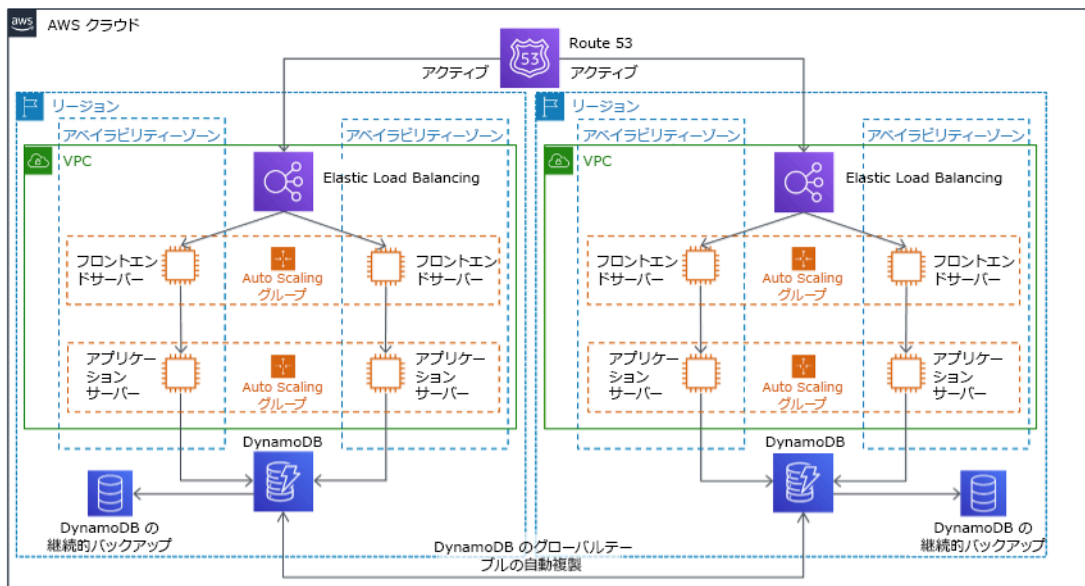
aws

AWS クラウド

53

Route 53

アクティブ

アクティブ

リージョン

アベイラビリティーゾーン

アベイラビリティーゾーン

VPC

Elastic Load Balancing

フロントエンドサーバー

Auto Scaling グループ

フロントエンドサーバー

アプリケーションサーバー

Auto Scaling グループ

アプリケーションサーバー

DynamoDB

DynamoDB の継続的バックアップ

リージョン

アベイラビリティーゾーン

アベイラビリティーゾーン

VPC

Elastic Load Balancing

フロントエンドサーバー

Auto Scaling グループ

フロントエンドサーバー

アプリケーションサーバー

Auto Scaling グループ

アプリケーションサーバー

DynamoDB

DynamoDB の継続的バックアップ

DynamoDB のグローバルテーブルの自動複製